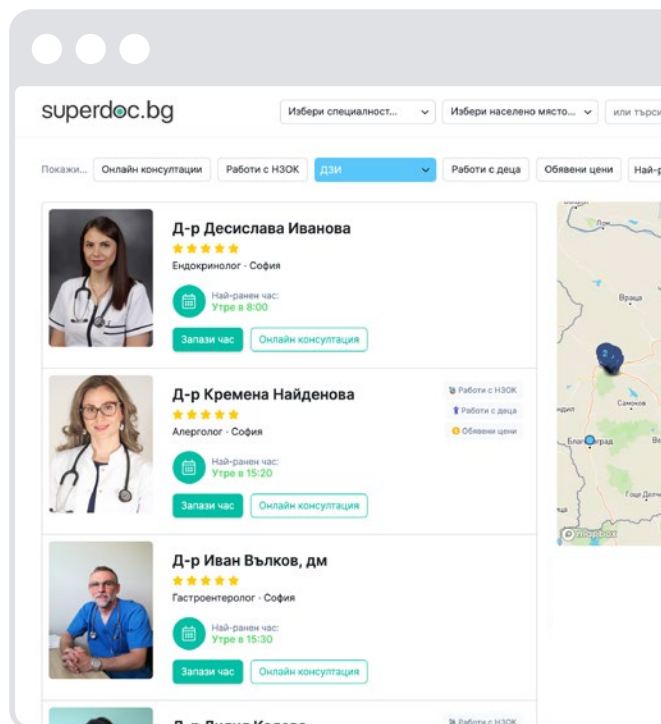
superdoc.bg

Избери специалност...

Избери населено място...

или търси

Покажи...

Онлайн консултации

Работи с НЗОК

ДЗИ

Работи с деца

Обявени цени

Най-р

Д-р Десислава Иванова

Ендокринолог · София

Най-ранен час:
Утре в 8:00

Запази час

Онлайн консултация

Д-р Кремена Найденова

Работи с НЗОК

Работи с деца

Обявени цени

Алерголог · София

Най-ранен час:
Утре в 15:20

Запази час

Онлайн консултация

Д-р Иван Вълков, дм

Гастроентеролог · София

Най-ранен час:
Утре в 15:30

Запази час

Онлайн консултация

Работи с НЗОК

Враца

Самоков

Благоевград

Гоце Делче

2

mapbox

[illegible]